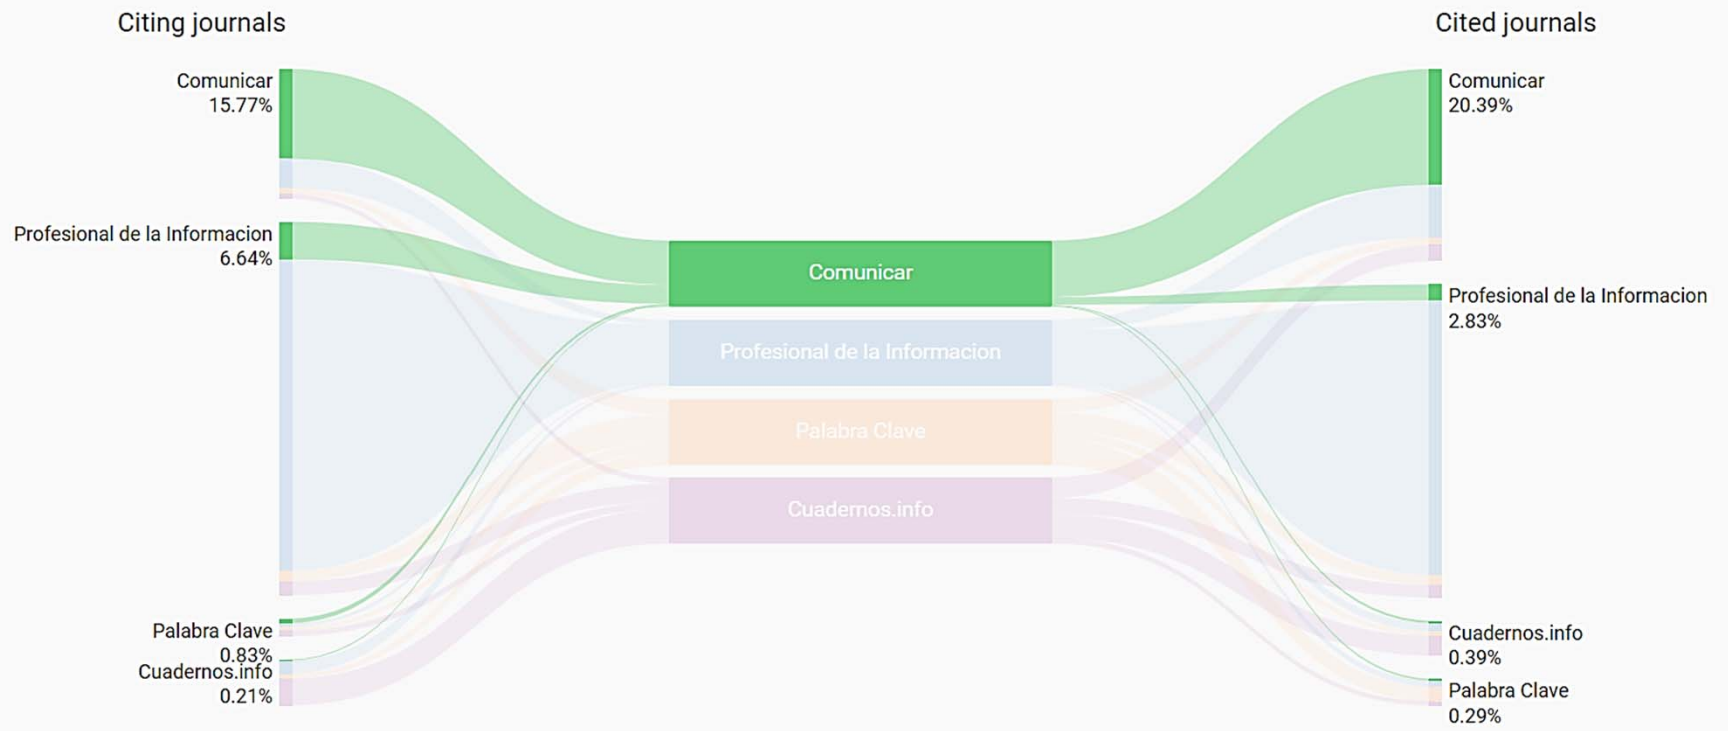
Citing journals

Comunicar
15.77%

Profesional de la Informacion
6.64%

Palabra Clave
0.83%

Cuadernos.info
0.21%

Comunicar

Profesional de la Informacion

Palabra Clave

Cuadernos.info

Cited journals

Comunicar
20.39%

Profesional de la Informacion
2.83%

Cuadernos.info
0.39%

Palabra Clave
0.29%